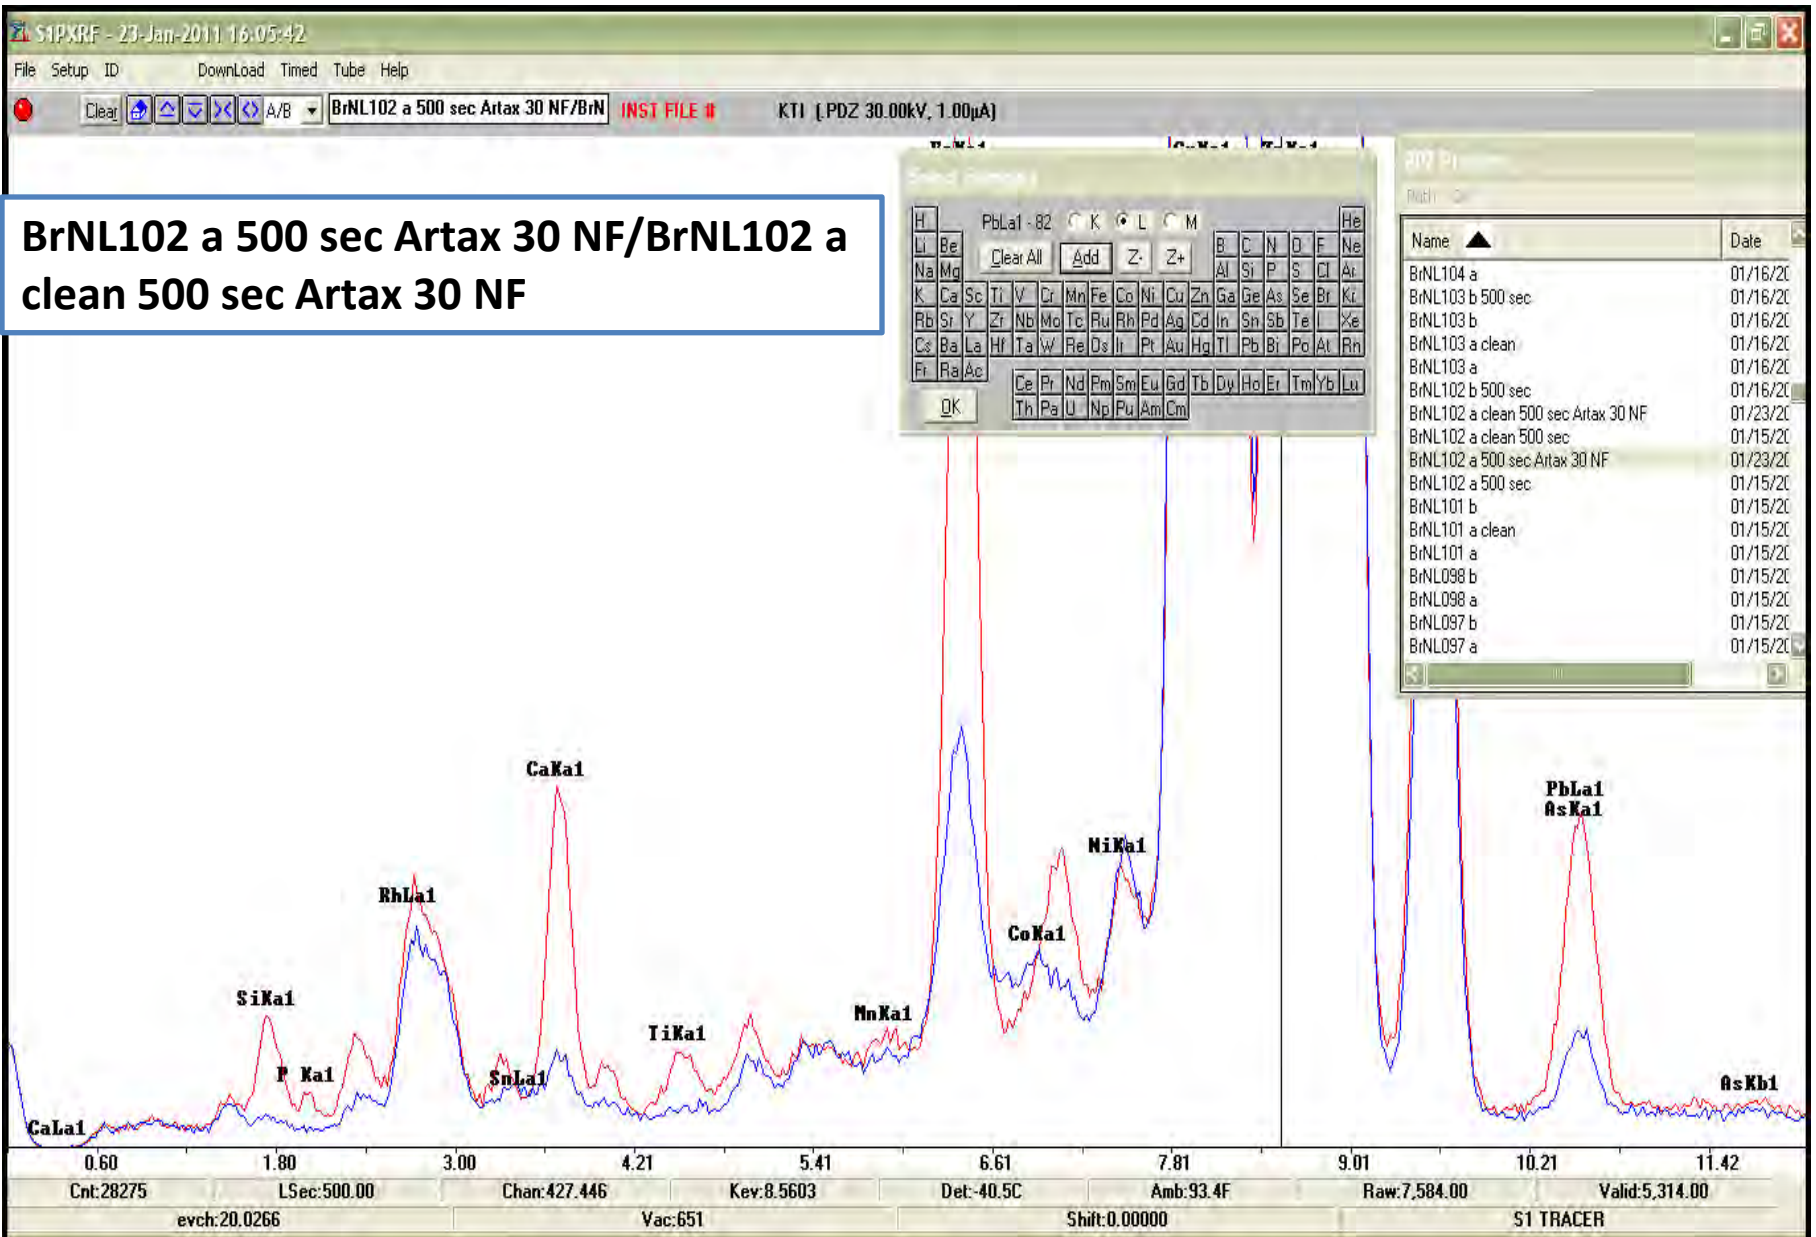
S1PXRF - 23-Jan-2011 16:05:42

File Setup ID Download Timed Tube Help

Clear A/B BrNL102 a 500 sec Artax 30 NF/BrN INST FILE # KTI [PDZ 30.00kV, 1.00µA]

BrNL102 a 500 sec Artax 30 NF/BrNL102 a clean 500 sec Artax 30 NF

H PbLa1 - 82 K L M He
Li Be Clear All Add Z- Z+ B C N O F Ne
Na Mg Al Si P S Cl Ar
K Ca Sc Ti V Cr Mn Fe Co Ni Cu Zn Ga Ge As Se Br Kr
Rb Sr Y Zr Nb Mo Tc Ru Rh Pd Ag Cd In Sn Sb Te I Xe
Cs Ba La Hf Ta W Re Os Ir Pt Au Hg Tl Pb Bi Po At Rn
Fr Ra Ac Ce Pr Nd Pm Sm Eu Gd Tb Dy Ho Er Tm Yb Lu
OK Th Pa U Np Pu Am Cm

| Name | Date |
|---|---|
| BrNL104 a | 01/16/20 |
| BrNL103 b 500 sec | 01/16/20 |
| BrNL103 b | 01/16/20 |
| BrNL103 a clean | 01/16/20 |
| BrNL103 a | 01/16/20 |
| BrNL102 b 500 sec | 01/16/20 |
| BrNL102 a clean 500 sec Artax 30 NF | 01/23/20 |
| BrNL102 a clean 500 sec | 01/15/20 |
| BrNL102 a 500 sec Artax 30 NF | 01/23/20 |
| BrNL102 a 500 sec | 01/15/20 |
| BrNL101 b | 01/15/20 |
| BrNL101 a clean | 01/15/20 |
| BrNL101 a | 01/15/20 |
| BrNL098 b | 01/15/20 |
| BrNL098 a | 01/15/20 |
| BrNL097 b | 01/15/20 |
| BrNL097 a | 01/15/20 |

CaKa1 RhLa1 SiKa1 P Ka1 SnLa1 TiKa1 MnKa1 CoKa1 NiKa1 PbLa1 AsKa1 AsKb1 CaLa1

0.60 1.80 3.00 4.21 5.41 6.61 7.81 9.01 10.21 11.42

Cnt:28275 LSec:500.00 Chan:427.446 Kev:8.5603 Det:-40.5C Amb:93.4F Raw:7,584.00 Valid:5,314.00
evch:20.0266 Vac:651 Shift:0.00000 S1 TRACER